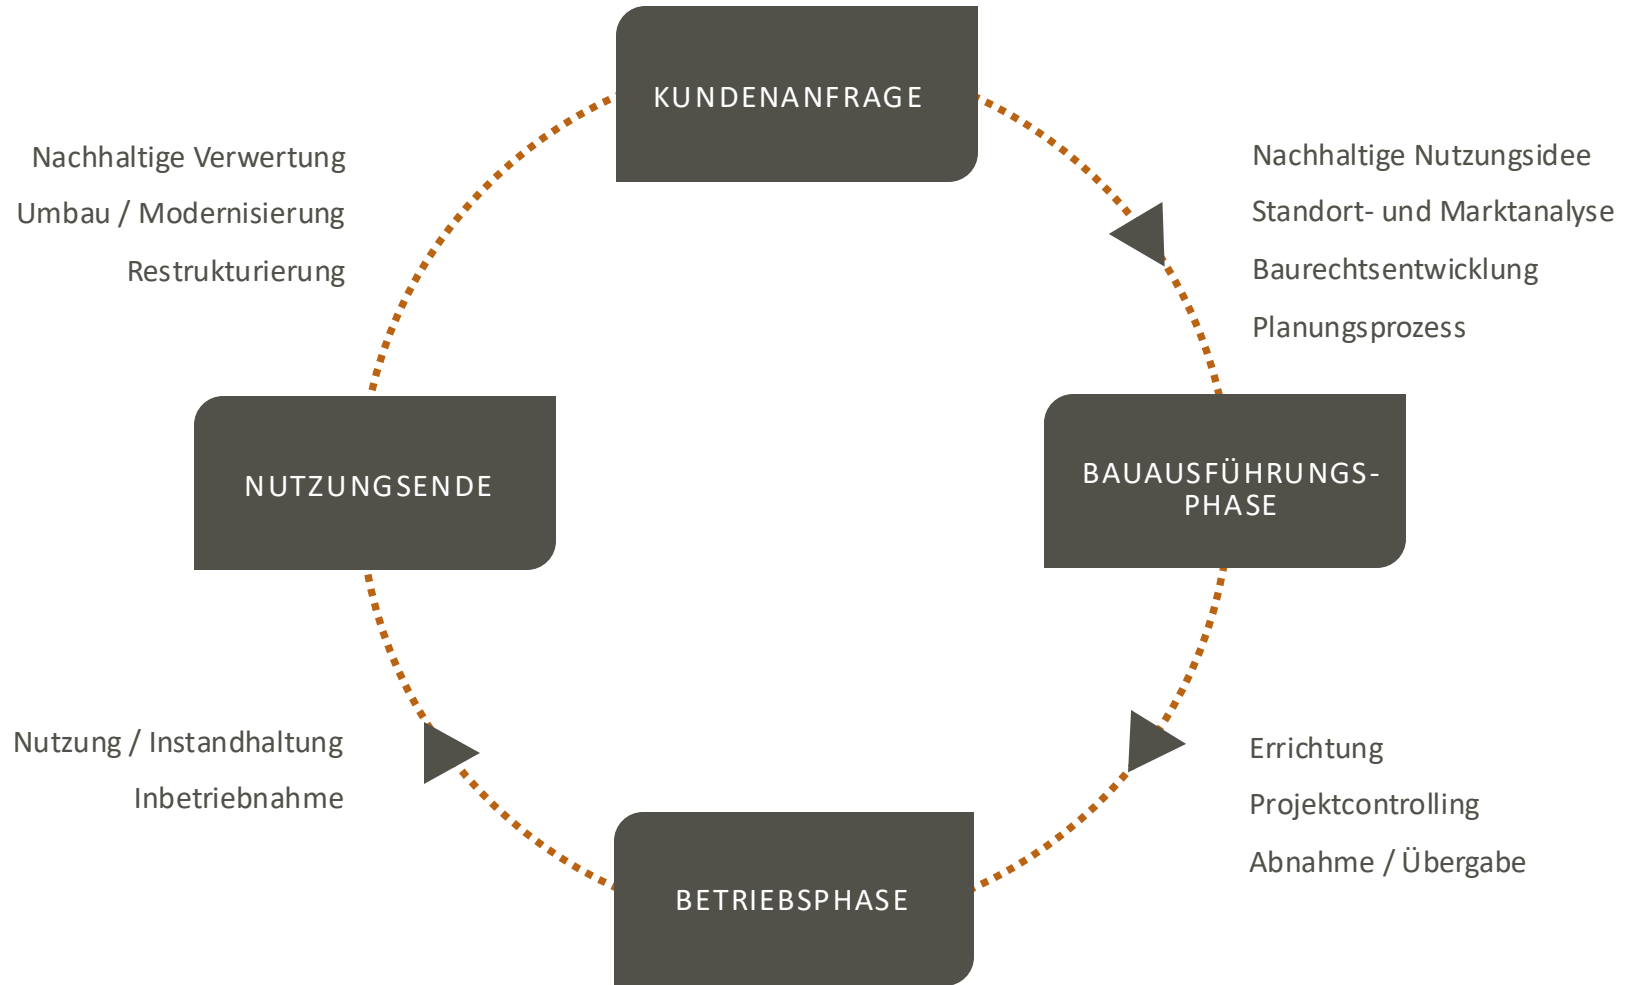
KUNDENANFRAGE

Nachhaltige Nutzungsidee
Standort- und Marktanalyse
Baurechtsentwicklung
Planungsprozess

BAUAUSFÜHRUNGS-PHASE

Errichtung
Projektcontrolling
Abnahme / Übergabe

BETRIEBSPHASE

Nutzung / Instandhaltung
Inbetriebnahme

NUTZUNGSENDE

Nachhaltige Verwertung
Umbau / Modernisierung
Restrukturierung